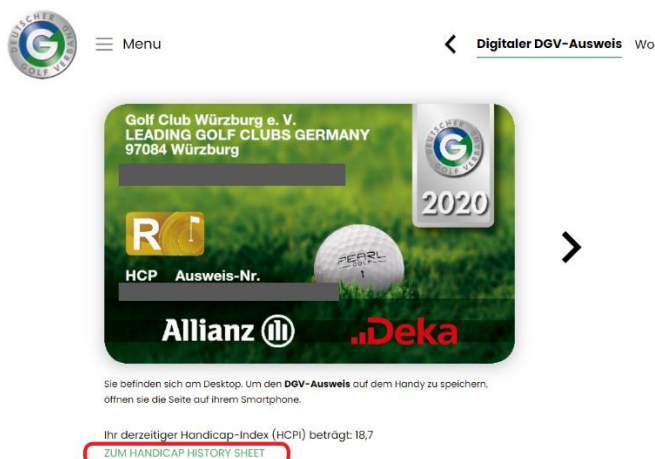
DEUTSCHER GOLF VERBAND

G

Menu

Digitaler DGV-Ausweis

Wo

Golf Club Würzburg e. V.
LEADING GOLF CLUBS GERMANY
97084 Würzburg

DEUTSCHER GOLF VERBAND

G

2020

R

HCP Ausweis-Nr.

PEARL GOLF

1

Allianz

Deka

Sie befinden sich am Desktop. Um den **DGV-Ausweis** auf dem Handy zu speichern, öffnen sie die Seite auf ihrem Smartphone.

Ihr derzeitiger Handicap-Index (HCPI) beträgt: 18,7

ZUM HANDICAP HISTORY SHEET